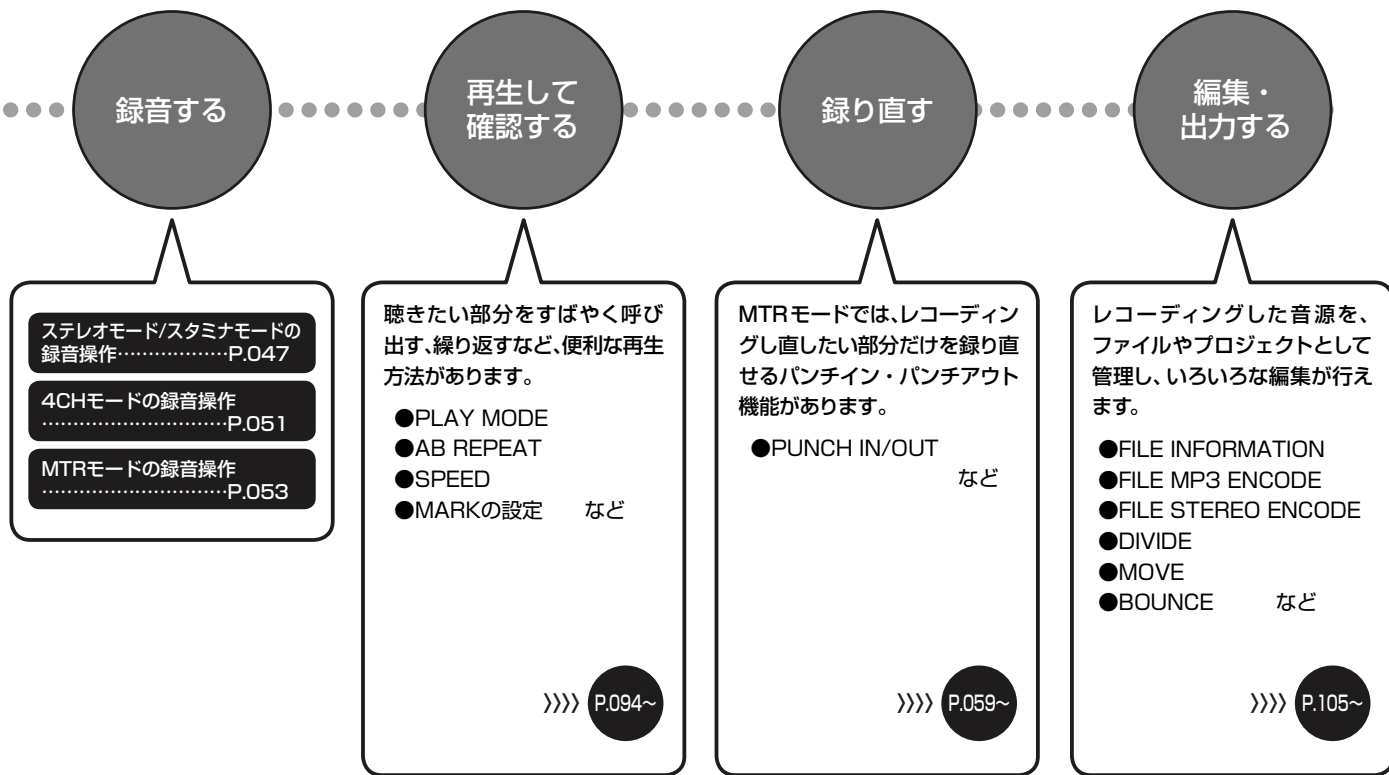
録音する

再生して
確認する

録り直す

編集・
出力する

ステレオモード/スタミナモードの録音操作………………P.047

4CHモードの録音操作…………………………P.051

MTRモードの録音操作…………………………P.053

聴きたい部分をすばやく呼び出す、繰り返すなど、便利な再生方法があります。

●PLAY MODE
●AB REPEAT
●SPEED
●MARKの設定　など

〉〉〉〉 P.094~

MTRモードでは、レコーディングし直したい部分だけを録り直せるパンチイン・パンチアウト機能があります。

●PUNCH IN/OUT
など

〉〉〉〉 P.059~

レコーディングした音源を、ファイルやプロジェクトとして管理し、いろいろな編集が行えます。

●FILE INFORMATION
●FILE MP3 ENCODE
●FILE STEREO ENCODE
●DIVIDE
●MOVE
●BOUNCE　など

〉〉〉〉 P.105~